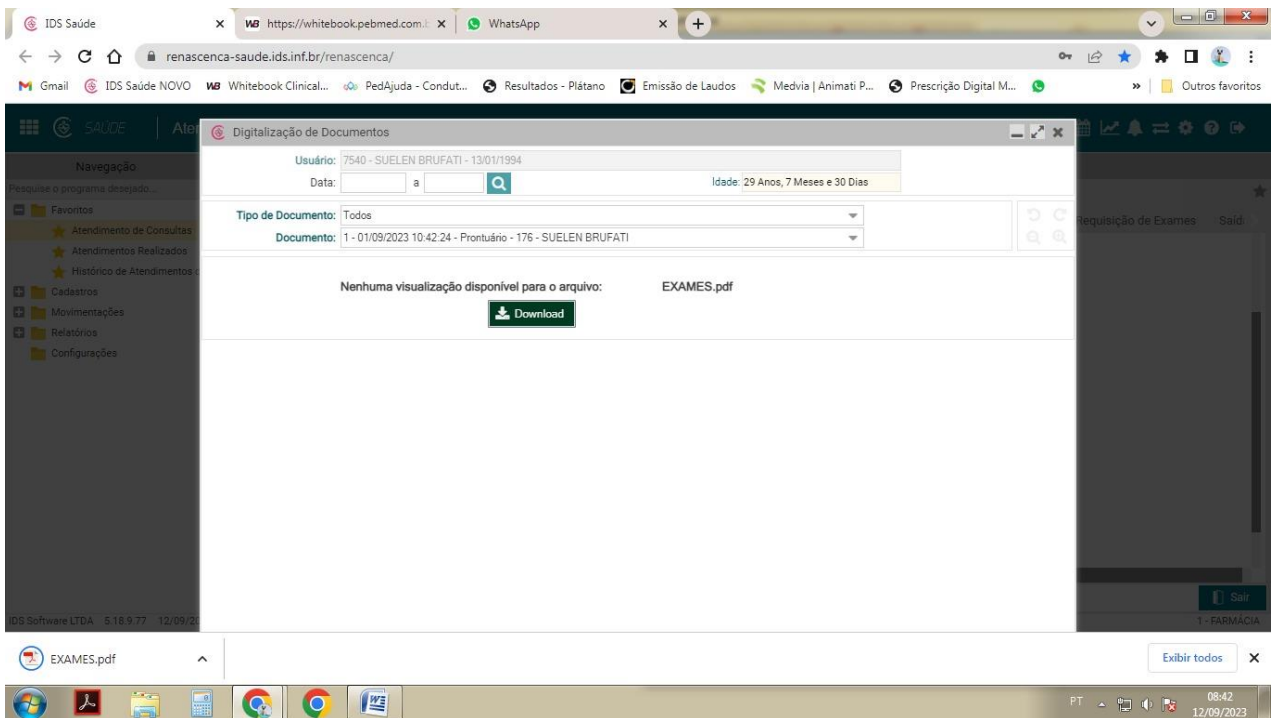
IDS Saúde ×
WB https://whitebook.pebmed.com.b ×
WhatsApp ×

renascenca-saude.ids.inf.br/renascenca/

Gmail
IDS Saúde NOVO
WB Whitebook Clinical...
PedAjuda - Condut...
Resultados - Plátano
Emissão de Laudos
Medvia | Animati P...
Prescrição Digital M...
Outros favoritos

SAÚDE Ate

Navegação
Pesquise o programa desejado...
Favoritos
Atendimento de Consultas
Atendimentos Realizados
Histórico de Atendimentos
Cadastros
Movimentações
Relatórios
Configurações

Requisição de Exames Saíd

Digitalização de Documentos

Usuário: 7540 - SUELEN BRUFATI - 13/01/1994
Data: a
Idade: 29 Anos, 7 Meses e 30 Dias

Tipo de Documento: Todos
Documento: 1 - 01/09/2023 10:42:24 - Prontuário - 176 - SUELEN BRUFATI

Nenhuma visualização disponível para o arquivo: EXAMES.pdf
Download

Sair
IDS Software LTDA 5.18.9.77 12/09/2
1 - FARMÁCIA

EXAMES.pdf
Exibir todos ×

PT 08:42 12/09/2023